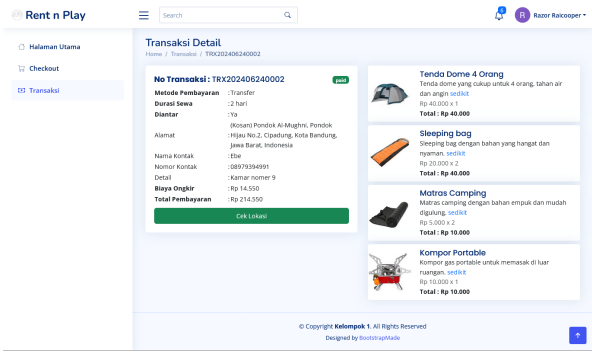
Rent n Play

Search

2

R Razor Raicooper

Halaman Utama

Checkout

Transaksi

Transaksi Detail

Home / Transaksi / TRX202406240002

No Transaksi : TRX202406240002

paid

| | |
|---|---|
| Metode Pembayaran | : Transfer |
| Durasi Sewa | : 2 hari |
| Diantar | : Ya |
| Alamat | : (Kosan) Pondok Al-Mughni, Pondok Hijau No.2, Cipadung, Kota Bandung, Jawa Barat, Indonesia |
| Nama Kontak | : Ebe |
| Nomor Kontak | : 08979394991 |
| Detail | : Kamar nomer 9 |
| Biaya Ongkir | : Rp 14.550 |
| Total Pembayaran | : Rp 214.550 |

Cek Lokasi

Tenda Dome 4 Orang
Tenda dome yang cukup untuk 4 orang, tahan air dan angin sedikit
Rp 40.000 x 1
Total : Rp 40.000

Sleeping bag
Sleeping bag dengan bahan yang hangat dan nyaman. sedikit
Rp 20.000 x 2
Total : Rp 40.000

Matras Camping
Matras camping dengan bahan empuk dan mudah digulung. sedikit
Rp 5.000 x 2
Total : Rp 10.000

Kompor Portable
Kompor gas portable untuk memasak di luar ruangan. sedikit
Rp 10.000 x 1
Total : Rp 10.000

© Copyright Kelompok 1. All Rights Reserved
Designed by BootstrapMade